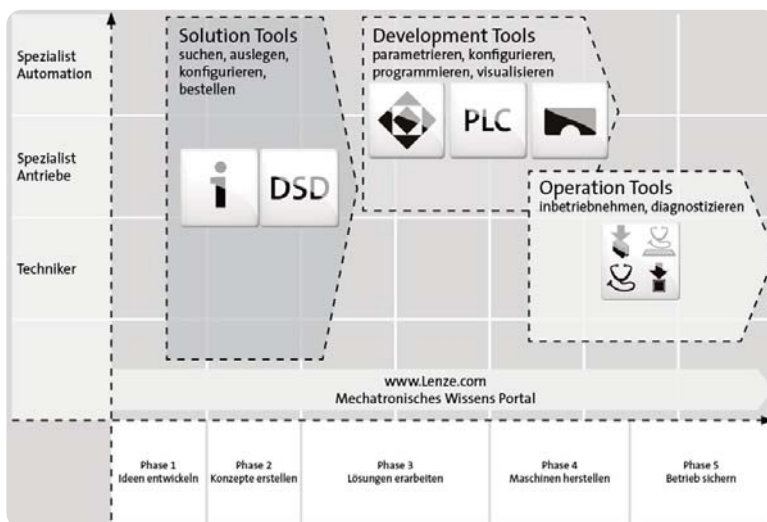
Spezialist Automation

Spezialist Antriebe

Techniker

Solution Tools
suchen, auslegen, konfigurieren, bestellen

DSD

Development Tools
parametrieren, konfigurieren, programmieren, visualisieren

PLC

Operation Tools
inbetriebnehmen, diagnostizieren

www.Lenze.com
Mechatronisches Wissens Portal

| Phase 1 Ideen entwickeln | Phase 2 Konzepte erstellen | Phase 3 Lösungen erarbeiten | Phase 4 Maschinen herstellen | Phase 5 Betrieb sichern |
|---|---|---|---|---|